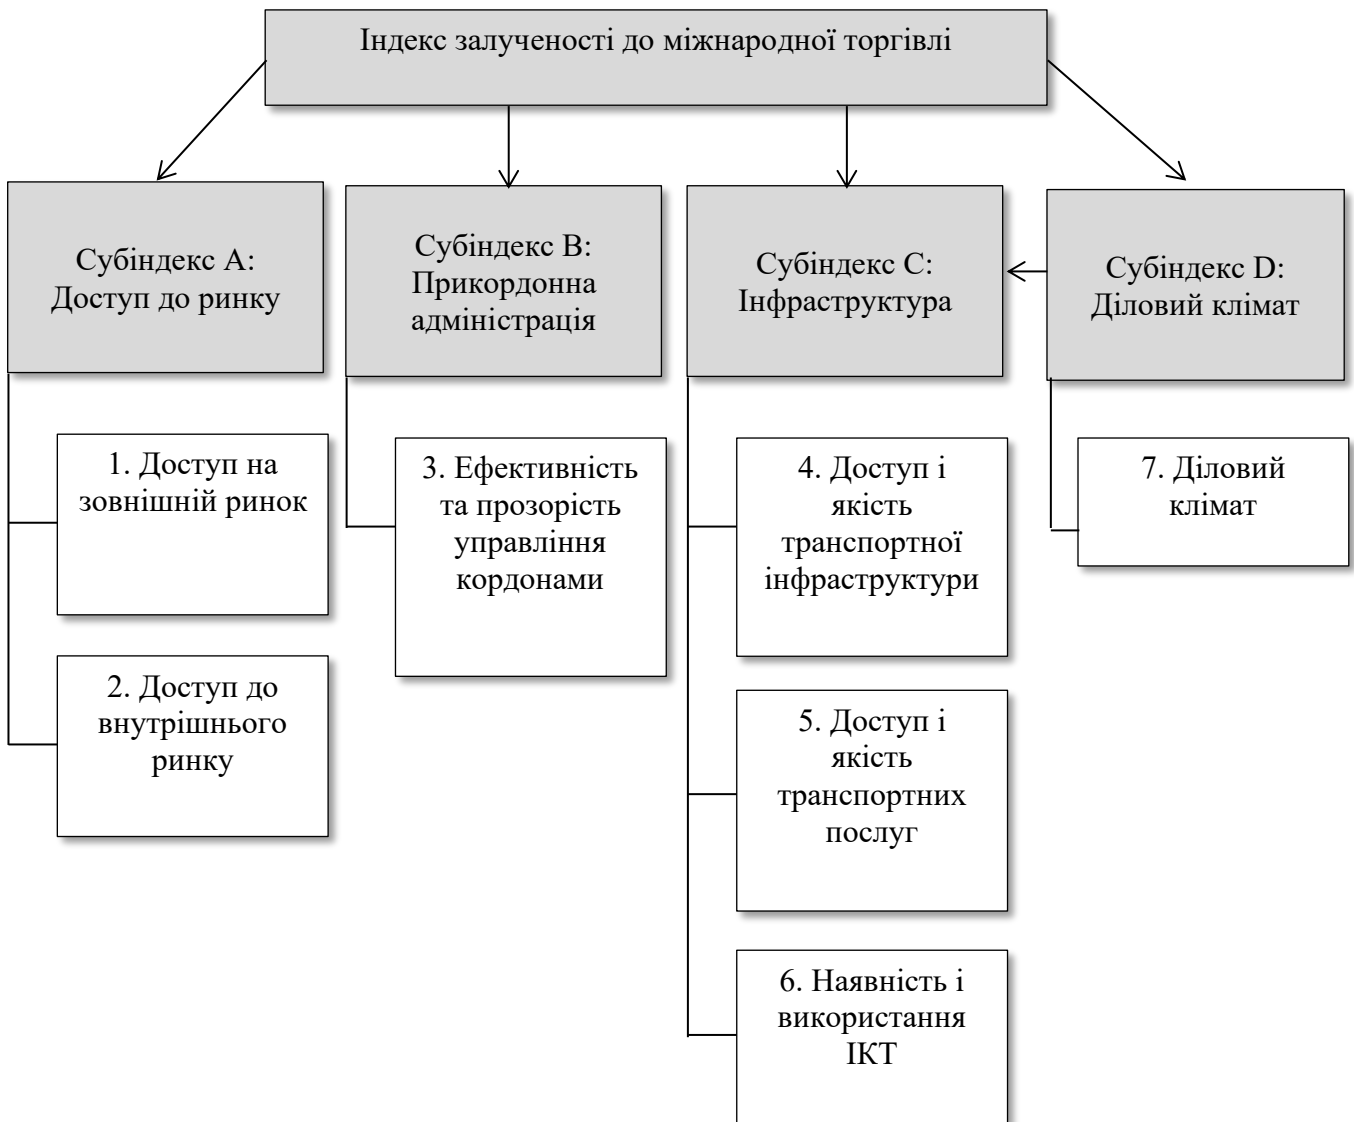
Індекс залученості до міжнародної торгівлі

Субіндекс A: Доступ до ринку

1. Доступ на зовнішній ринок

2. Доступ до внутрішнього ринку

Субіндекс B: Прикордонна адміністрація

3. Ефективність та прозорість управління кордонами

Субіндекс C: Інфраструктура

4. Доступ і якість транспортної інфраструктури

5. Доступ і якість транспортних послуг

6. Наявність і використання ІКТ

Субіндекс D: Діловий клімат

7. Діловий клімат